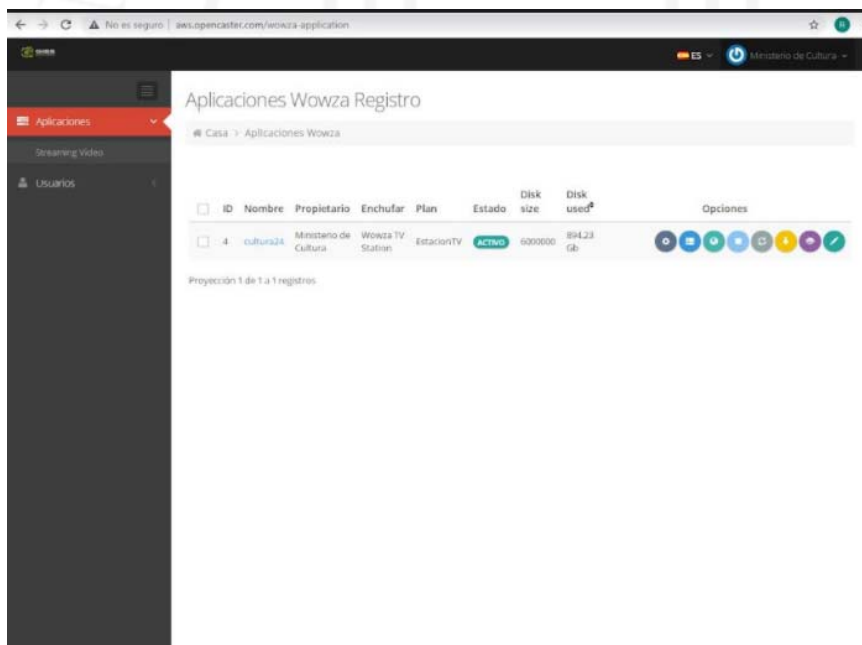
No es seguro | aws.opencaster.com/wowza-application

ES Ministerio de Cultura

Aplicaciones

Streaming Video

Usuarios

Aplicaciones Wowza Registro

Casa > Aplicaciones Wowza

| | ID | Nombre | Propietario | Enchufar | Plan | Estado | Disk size | Disk used | Opciones |
|---|---|---|---|---|---|---|---|---|---|
| | 4 | cultura24 | Ministerio de Cultura | Wowza TV Station | EstacionTV | ACTIVO | 6000000 | 894.23 Gb | |

Proyección 1 de 1 a 1 registros